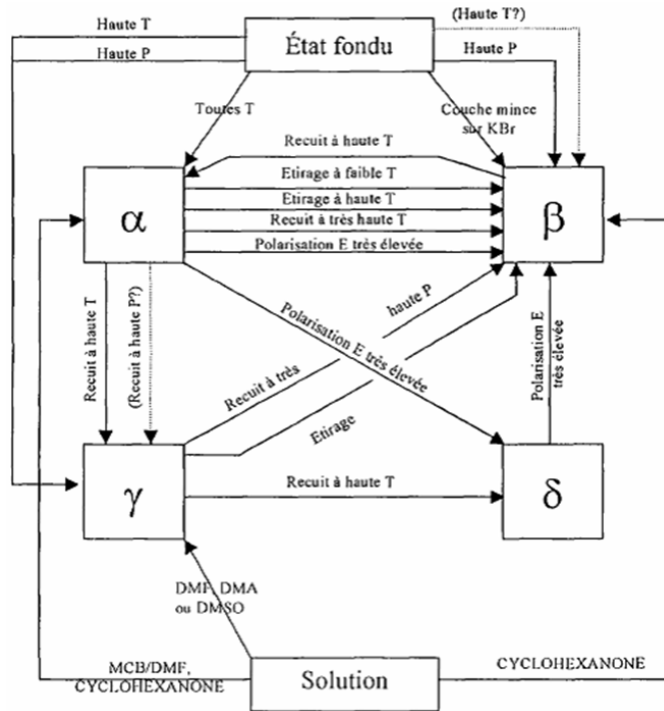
Haute T
Haute P
État fondu
(Haute T?)
Haute P
Toutes T
Couche mince sur KBr
Recuit à haute T
Etirage à faible T
Etirage à haute T
Recuit à très haute T
Polarisation E très élevée
$\alpha$
$\beta$
Recuit à haute T
(Recuit à haute P?)
Polarisation E très élevée
haute P
Recuit à très
Etirage
Polarisation E très élevée
$\gamma$
Recuit à haute T
$\delta$
DMF, DMA ou DMSO
MCB/DMF, CYCLOHEXANONE
Solution
CYCLOHEXANONE